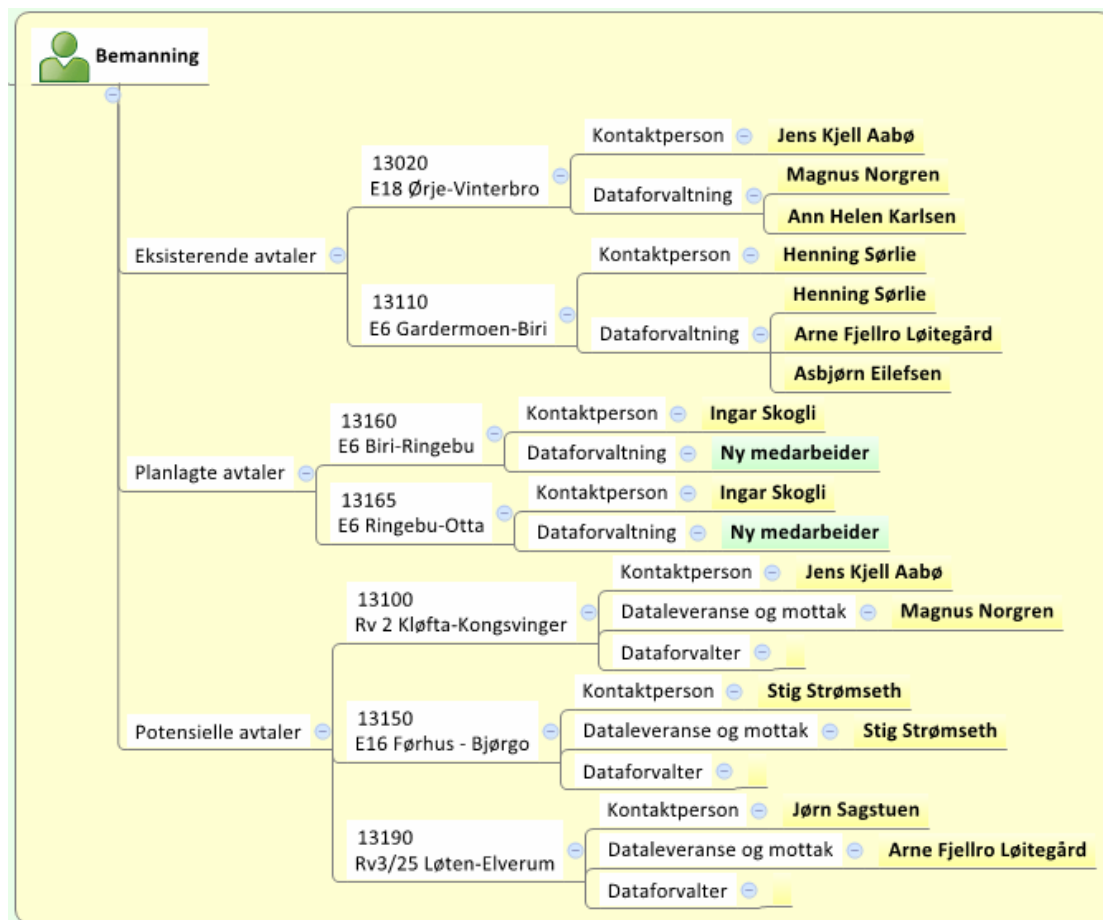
Bemanning

Eksisterende avtaler

13020
E18 Ørje-Vinterbro

Kontaktperson
Jens Kjell Aabø

Dataforvaltning
Magnus Norgren
Ann Helen Karlsen

13110
E6 Gardermoen-Biri

Kontaktperson
Henning Sørlie

Dataforvaltning
Henning Sørlie
Arne Fjellro Løitegård
Asbjørn Eilefsen

Planlagte avtaler

13160
E6 Biri-Ringebu

Kontaktperson
Ingar Skogli

Dataforvaltning
Ny medarbeider

13165
E6 Ringebu-Otta

Kontaktperson
Ingar Skogli

Dataforvaltning
Ny medarbeider

Potensielle avtaler

13100
Rv 2 Kløfta-Kongsvinger

Kontaktperson
Jens Kjell Aabø

Dataleveranse og mottak
Magnus Norgren

Dataforvalter

13150
E16 Førhus - Bjørgo

Kontaktperson
Stig Strømseth

Dataleveranse og mottak
Stig Strømseth

Dataforvalter

13190
Rv3/25 Løten-Elverum

Kontaktperson
Jørn Sagstuen

Dataleveranse og mottak
Arne Fjellro Løitegård

Dataforvalter